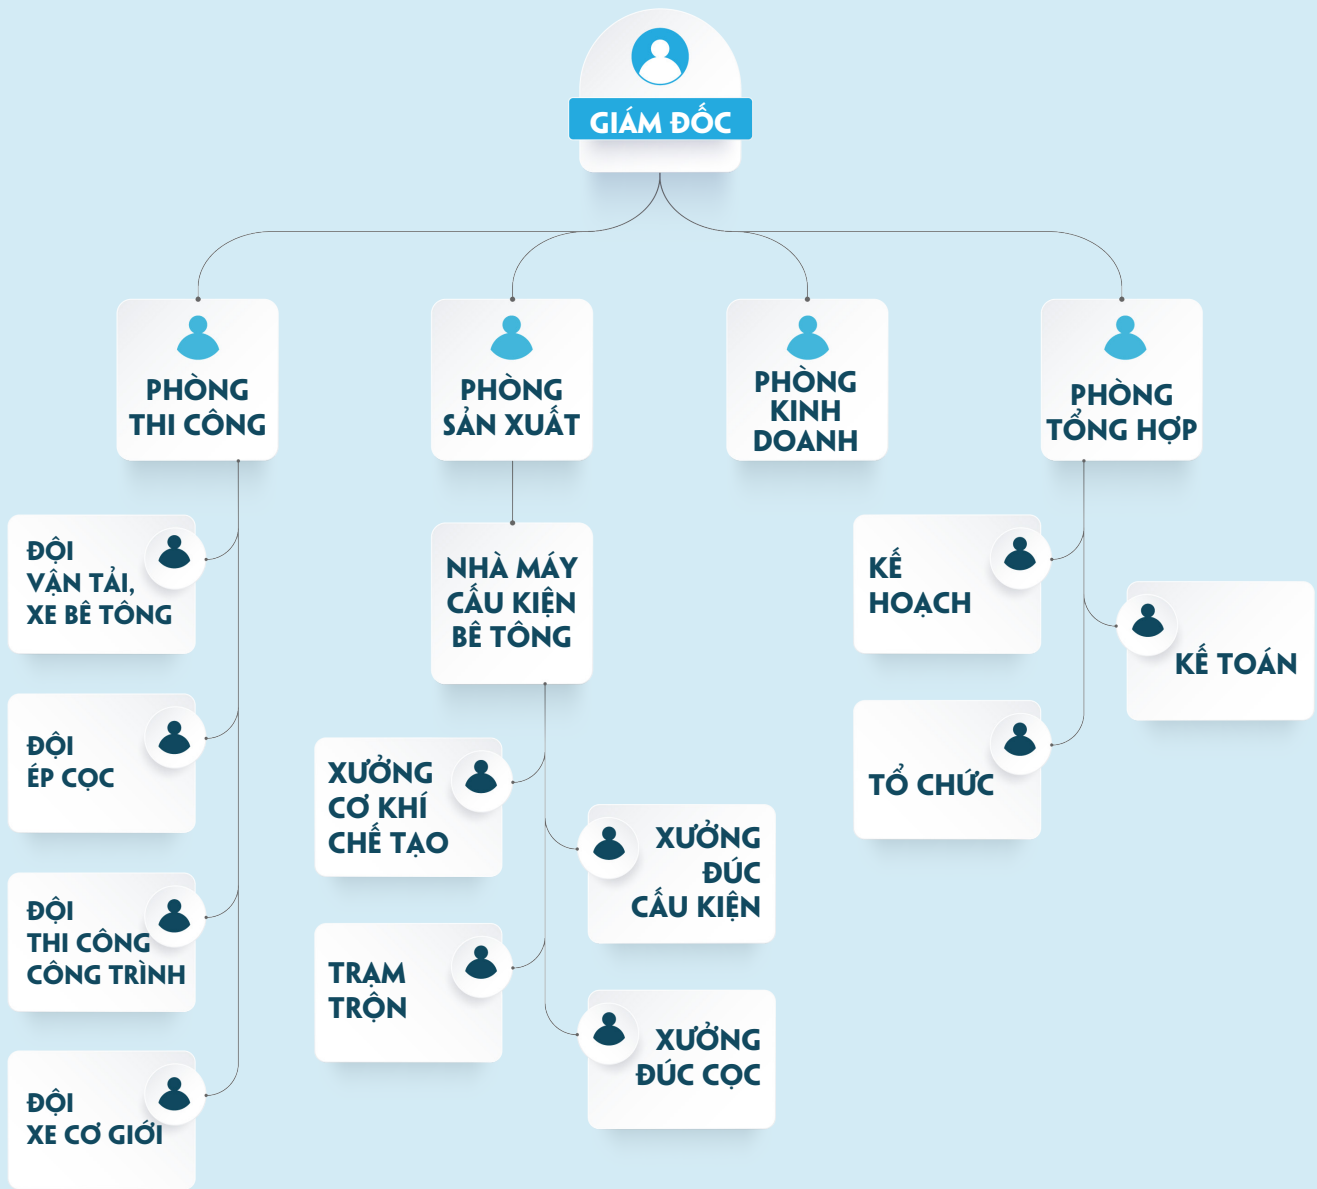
GIÁM ĐỐC

PHÒNG THI CÔNG

PHÒNG SẢN XUẤT

PHÒNG KINH DOANH

PHÒNG TỔNG HỢP

ĐỘI VẬN TẢI, XE BÊ TÔNG

ĐỘI ÉP CỌC

ĐỘI THI CÔNG CÔNG TRÌNH

ĐỘI XE CƠ GIỚI

NHÀ MÁY CẤU KIỆN BÊ TÔNG

XƯỞNG CƠ KHÍ CHẾ TẠO

XƯỞNG ĐÚC CẤU KIỆN

TRẠM TRỘN

XƯỞNG ĐÚC CỌC

KẾ HOẠCH

KẾ TOÁN

TỔ CHỨC